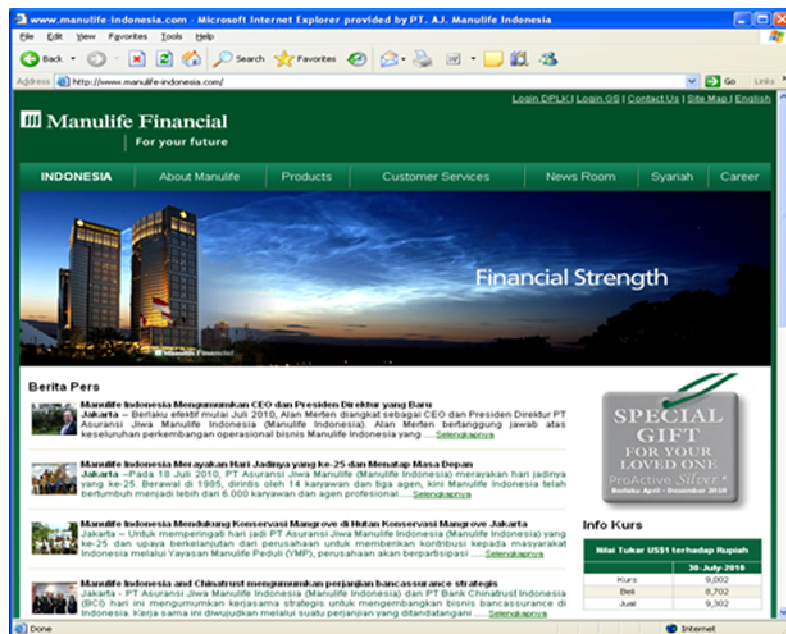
www.manulife-indonesia.com - Microsoft Internet Explorer provided by PT. AJ. Manulife Indonesia

File Edit View Favorites Tools Help

Back Search Favorites

Address http://www.manulife-indonesia.com/ Go Links

Login DPLK | Login GS | Contact Us | Site Map | English

Manulife Financial
For your future

INDONESIA | About Manulife | Products | Customer Services | News Room | Syariah | Career

Financial Strength

Manulife Financial

Berita Pers

Manulife Indonesia Mengumumkan CEO dan Presiden Direktur yang Baru
Jakarta – Berlaku efektif mulai Juli 2010, Alan Merten diangkat sebagai CEO dan Presiden Direktur PT Asuransi Jiwa Manulife Indonesia (Manulife Indonesia). Alan Merten bertanggung jawab atas keseluruhan perkembangan operasional bisnis Manulife Indonesia yang ..... Selengkapnya

Manulife Indonesia Merayakan Hari Jadinya yang ke-25 dan Menatap Masa Depan
Jakarta – Pada 18 Juli 2010, PT Asuransi Jiwa Manulife (Manulife Indonesia) merayakan hari jadinya yang ke-25. Berawal di 1985, dirintis oleh 14 karyawan dan tiga agen, kini Manulife Indonesia telah bertumbuh menjadi lebih dari 6.000 karyawan dan agen profesional..... Selengkapnya

Manulife Indonesia Mendukung Konservasi Mangrove di Hutan Konservasi Mangrove Jakarta
Jakarta – Untuk memperingati hari jadi PT Asuransi Jiwa Manulife Indonesia (Manulife Indonesia) yang ke-25 dan upaya berkelanjutan dari perusahaan untuk memberikan kontribusi kepada masyarakat Indonesia melalui Yayasan Manulife Peduli (YMP), perusahaan akan berpartisipasi ..... Selengkapnya

Manulife Indonesia and Chinatrust mengumumkan perjanjian bancassurance strategis
Jakarta – PT Asuransi Jiwa Manulife Indonesia (Manulife Indonesia) dan PT Bank Chinatrust Indonesia (BCI) hari ini mengumumkan kerjasama strategis untuk mengembangkan bisnis bancassurance di Indonesia. Kerja sama ini diwujudkan melalui suatu perjanjian yang ditandatangani ..... Selengkapnya

SPECIAL GIFT FOR YOUR LOVED ONE
ProActive Silver
Berlaku April - Desember 2010

Info Kurs

| Nilai Tukar US$1 terhadap Rupiah | |
|---|---|
| | 30-July-2010 |
| Kurs | 9,002 |
| Beli | 8,702 |
| Jual | 9,302 |

Done Internet